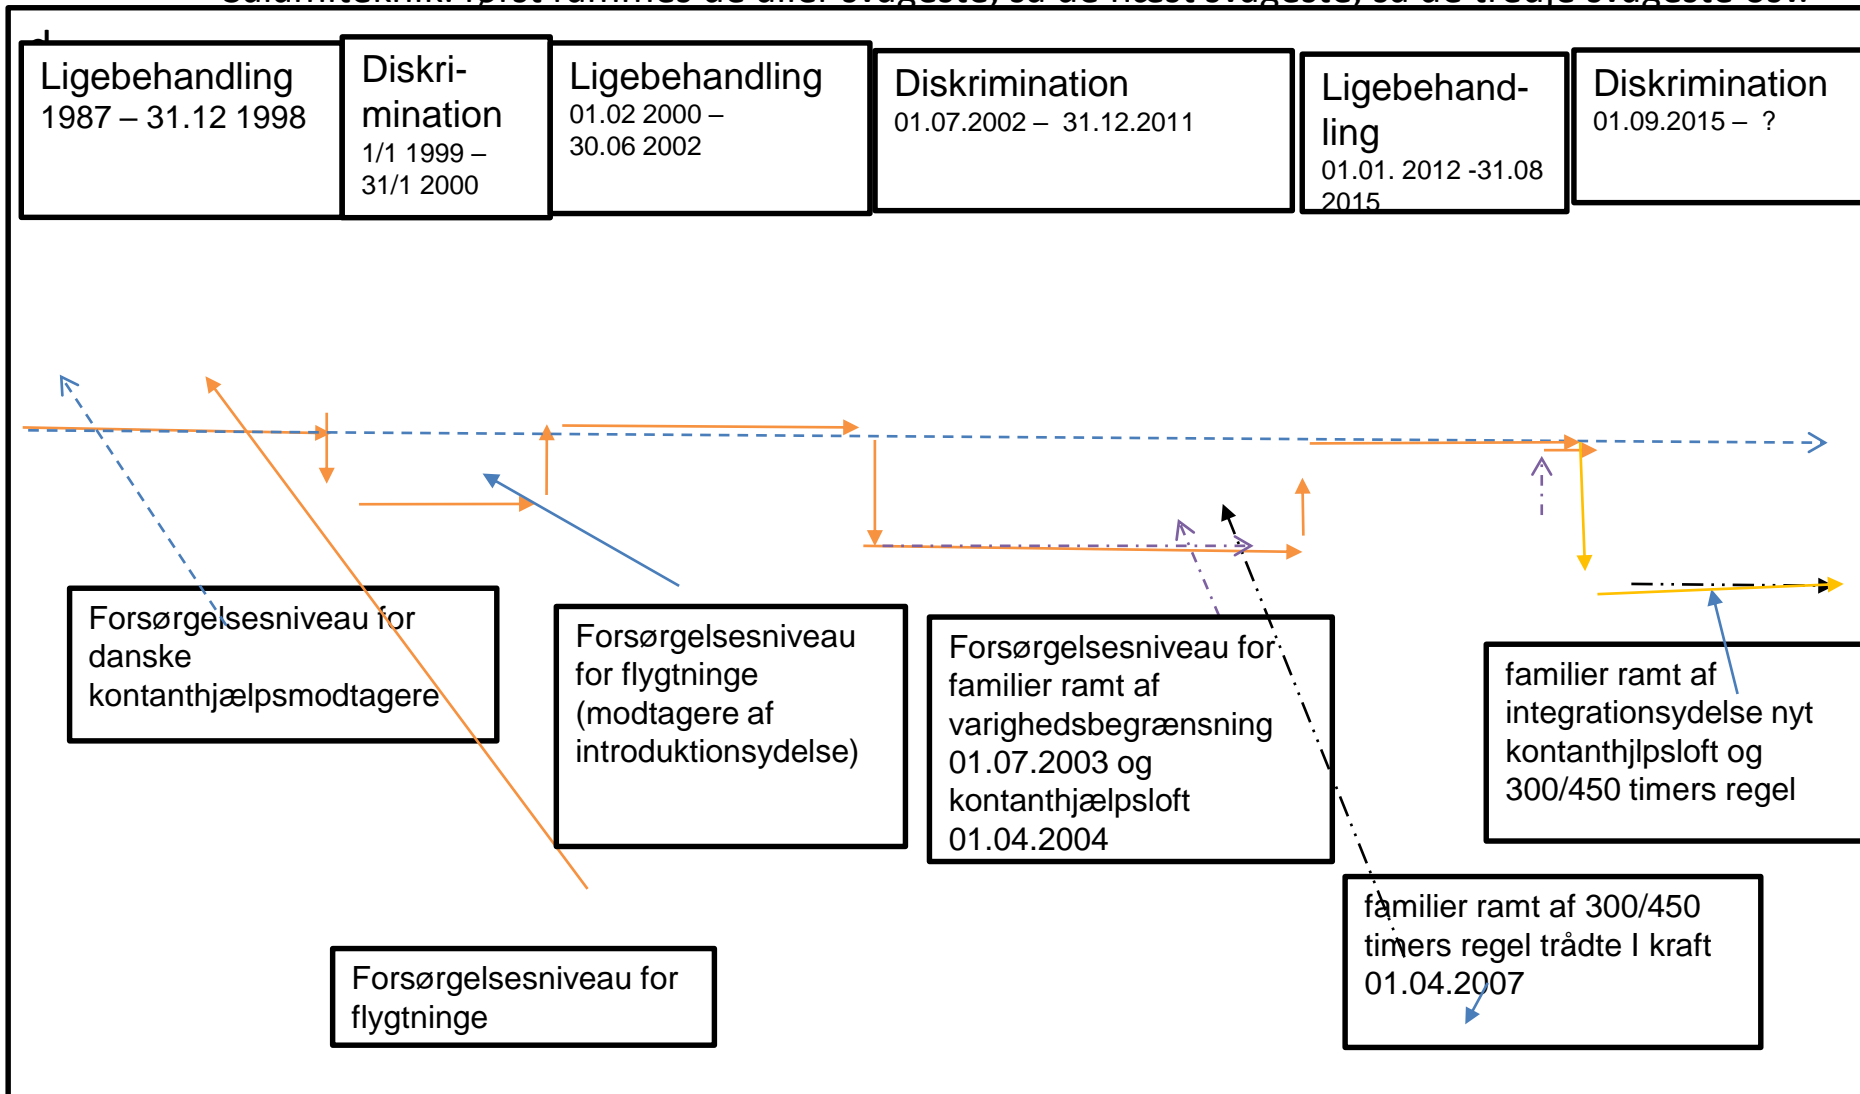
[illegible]

Ligebehandling 1987 – 31.12 1998

Diskrimination 1/1 1999 – 31/1 2000

Ligebehandling 01.02 2000 – 30.06 2002

Diskrimination 01.07.2002 – 31.12.2011

Ligebehandling 01.01. 2012 -31.08 2015

Diskrimination 01.09.2015 – ?

Forsørgelsesniveau for danske kontanthjælpsmodtagere

Forsørgelsesniveau for flygtninge (modtagere af introduktionsydelse)

Forsørgelsesniveau for familier ramt af varighedsbegrænsning 01.07.2003 og kontanthjælpsloft 01.04.2004

familier ramt af integrationsydelse nyt kontanthjlpsloft og 300/450 timers regel

familier ramt af 300/450 timers regel trådte I kraft 01.04.2007

Forsørgelsesniveau for flygtninge